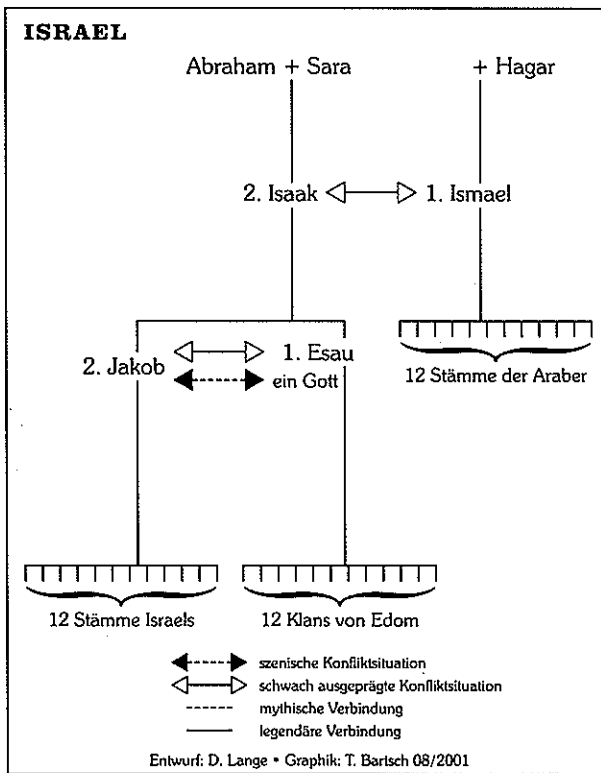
ISRAEL

Abraham + Sara

+ Hagar

2. Isaak

1. Ismael

2. Jakob

1. Esau

ein Gott

12 Stämme der Araber

12 Stämme Israels

12 Klans von Edom

szenische Konfliktsituation

schwach ausgeprägte Konfliktsituation

mythische Verbindung

legendäre Verbindung

Entwurf: D. Lange • Graphik: T. Bartsch 08/2001